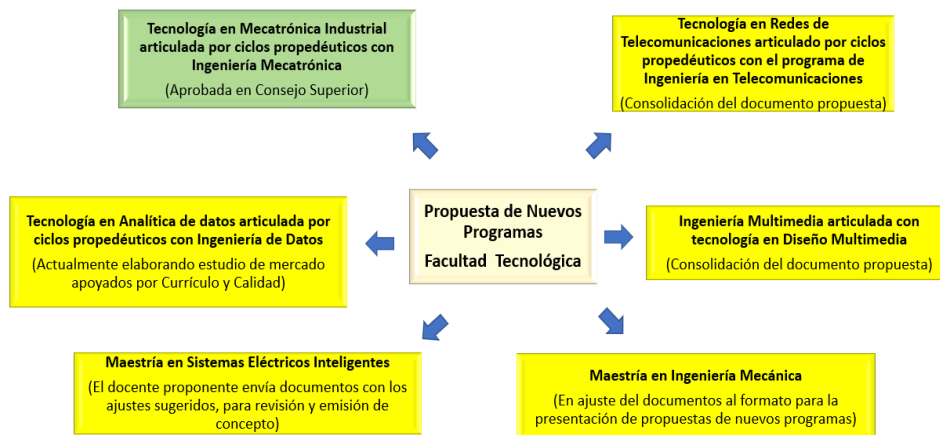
Propuesta de Nuevos Programas
Facultad Tecnológica

Tecnología en Mecatrónica Industrial articulada por ciclos propedéuticos con Ingeniería Mecatrónica
(Aprobada en Consejo Superior)

Tecnología en Redes de Telecomunicaciones articulado por ciclos propedéuticos con el programa de Ingeniería en Telecomunicaciones
(Consolidación del documento propuesta)

Tecnología en Analítica de datos articulada por ciclos propedéuticos con Ingeniería de Datos
(Actualmente elaborando estudio de mercado apoyados por Currículo y Calidad)

Ingeniería Multimedia articulada con tecnología en Diseño Multimedia
(Consolidación del documento propuesta)

Maestría en Sistemas Eléctricos Inteligentes
(El docente proponente envía documentos con los ajustes sugeridos, para revisión y emisión de concepto)

Maestría en Ingeniería Mecánica
(En ajuste del documentos al formato para la presentación de propuestas de nuevos programas)